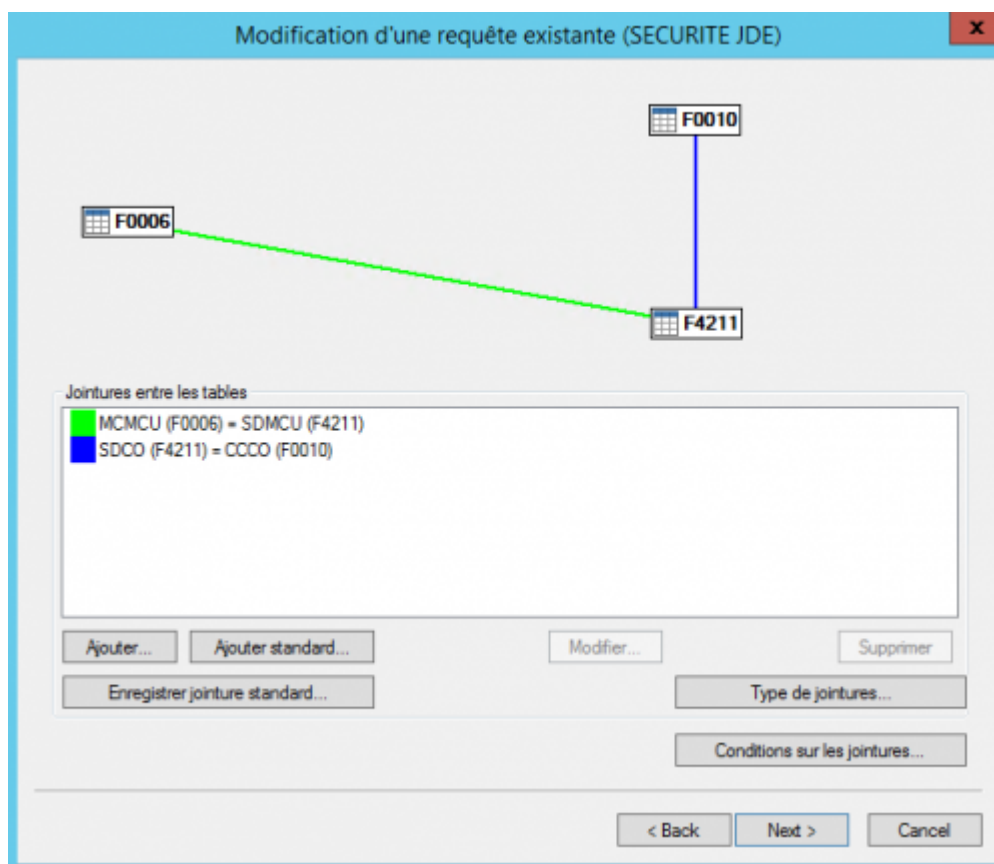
Modification d'une requête existante (SECURITE JDE)

x

F0010

F0006

F4211

Jointures entre les tables

MCMCU (F0006) = SDMCU (F4211)
SDCO (F4211) = CCCO (F0010)

Ajouter...

Ajouter standard...

Modifier...

Supprimer

Enregistrer jointure standard...

Type de jointures...

Conditions sur les jointures...

< Back

Next >

Cancel